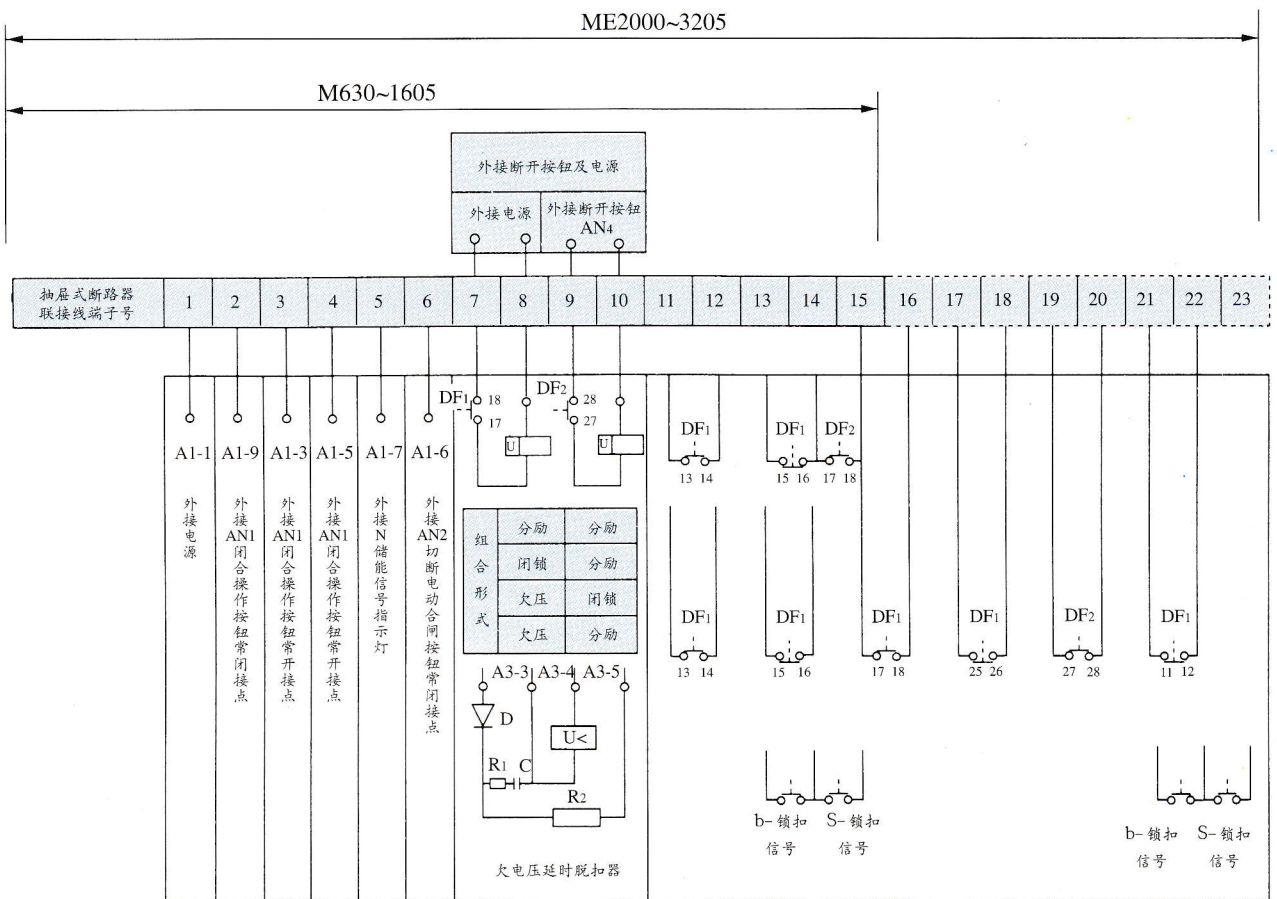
ME2000~3205

M630~1605

外接断开按钮及电源

外接电源

外接断开按钮 AN4

| 抽屉式断路器联接线端子号 | 1 | 2 | 3 | 4 | 5 | 6 | 7 | 8 | 9 | 10 | 11 | 12 | 13 | 14 | 15 | 16 | 17 | 18 | 19 | 20 | 21 | 22 | 23 |
|---|---|---|---|---|---|---|---|---|---|---|---|---|---|---|---|---|---|---|---|---|---|---|---|

DF1 18 17

DF2 28 27

U

U

A1-1 外接电源

A1-9 外接AN1闭合操作按钮常闭接点

A1-3 外接AN1闭合操作按钮常开接点

A1-5 外接AN1闭合操作按钮常开接点

A1-7 外接N储能信号指示灯

A1-6 外接AN2切断电动合闸按钮常闭接点

| 组合形式 | 分励 | 分励 |
|---|---|---|
| | 闭锁 | 分励 |
| | 欠压 | 闭锁 |
| | 欠压 | 分励 |

A3-3 A3-4 A3-5

D

U<

R1 C

R2

欠电压延时脱扣器

DF1 13 14

DF1 15 16 DF2 17 18

DF1 13 14

DF1 15 16

DF1 17 18

DF1 25 26

DF2 27 28

DF1 11 12

b- 锁扣信号 S- 锁扣信号

b- 锁扣信号 S- 锁扣信号